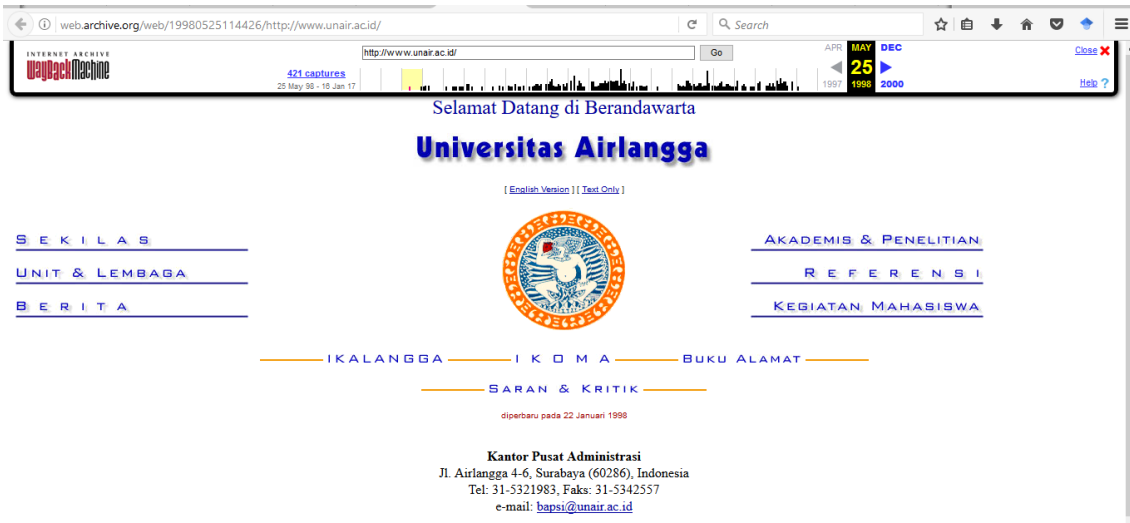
web.archive.org/web/19980525114426/http://www.unair.ac.id/

Search

INTERNET ARCHIVE
WaybackMachine

http://www.unair.ac.id/

Go

421 captures
25 May 98 - 16 Jan 17

APR MAY DEC
25
1997 1998 2000

Close
Help

Selamat Datang di Berandawarta

Universitas Airlangga

[ English Version ] [ Text Only ]

SEKILAS

UNIT & LEMBAGA

BERITA

AKADEMIS & PENELITIAN

REFERENSI

KEGIATAN MAHASISWA

IKALANGGA — IKOMA — BUKU ALAMAT

SARAN & KRITIK

diperbaru pada 22 Januari 1998

Kantor Pusat Administrasi
Jl. Airlangga 4-6, Surabaya (60286), Indonesia
Tel: 31-5321983, Faks: 31-5342557
e-mail: bapsi@unair.ac.id